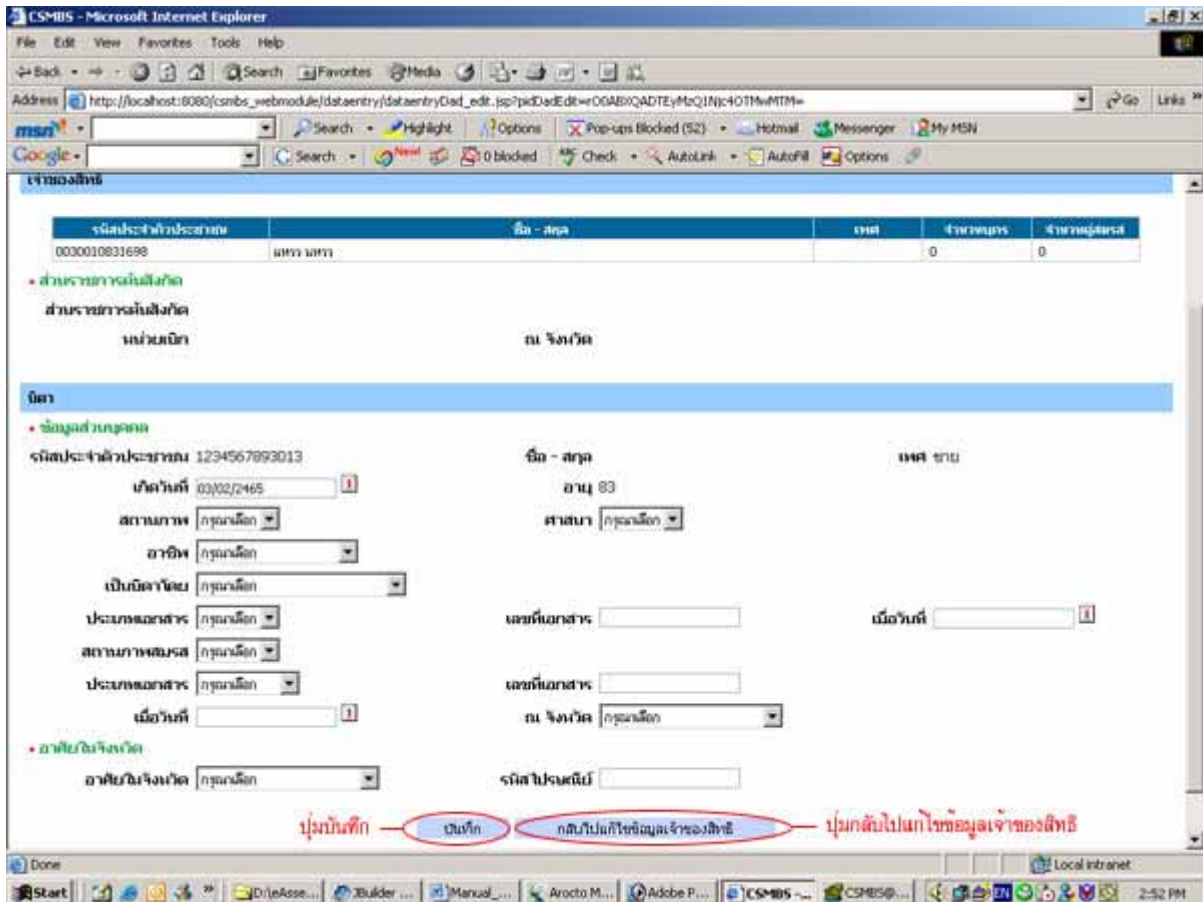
CSMBS - Microsoft Internet Explorer

File Edit View Favorites Tools Help

Back Search Favorites Media

Address http://localhost:8080/csmbs_webmodule/dataentry/dataentryDad_edit.jsp?pidDadEdit=rO0ABXQADTEyMzQ1Njc4OTMwMTM= Go Links

msn Search Highlight Options Pop-ups Blocked (52) Hotmail Messenger My MSN

Google Search New 0 blocked Check AutoLink AutoFill Options

เจ้าของสิทธิ

| รหัสประจำตัวประชาชน | ชื่อ - สกุล | เพศ | จำนวนบุตร | จำนวนคู่สมรส |
|---|---|---|---|---|
| 0030010831698 | นพรา นพรา | | 0 | 0 |

• ส่วนราชการต้นสังกัด

ส่วนราชการต้นสังกัด

หน่วยเบิก ณ จังหวัด

บิดา

• ข้อมูลส่วนบุคคล

รหัสประจำตัวประชาชน 1234567893013 ชื่อ - สกุล เพศ ชาย

เกิดวันที่ 03/02/2465 อายุ 83

สถานภาพ กรุณาเลือก ศาสนา กรุณาเลือก

อาชีพ กรุณาเลือก

เป็นบิดาโดย กรุณาเลือก

ประเภทเอกสาร กรุณาเลือก เลขที่เอกสาร เมื่อวันที่

สถานภาพสมรส กรุณาเลือก

ประเภทเอกสาร กรุณาเลือก เลขที่เอกสาร

เมื่อวันที่ ณ จังหวัด กรุณาเลือก

• อาศัยในจังหวัด

อาศัยในจังหวัด กรุณาเลือก รหัสไปรษณีย์

ปุ่มบันทึก บันทึก กลับไปแก้ไขข้อมูลเจ้าของสิทธิ ปุ่มกลับไปแก้ไขข้อมูลเจ้าของสิทธิ

Done Local intranet

Start D:\eAsse... JBuilder ... Manual_... Arocto M... Adobe P... CSMBS -... CSMBS@... 2:52 PM